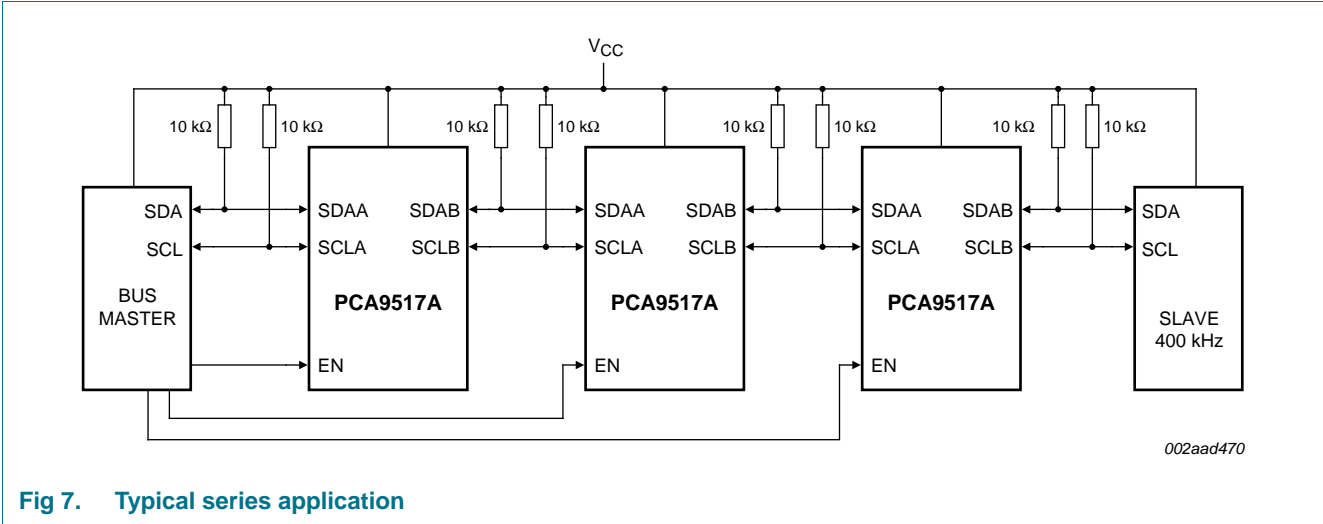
$V_{CC}$

10 kΩ 10 kΩ 10 kΩ 10 kΩ 10 kΩ 10 kΩ 10 kΩ 10 kΩ

SDA
SCL
BUS MASTER

SDAA SDAB
SCLA SCLB
PCA9517A
EN

SDAA SDAB
SCLA SCLB
PCA9517A
EN

SDAA SDAB
SCLA SCLB
PCA9517A
EN

SDA
SCL
SLAVE 400 kHz

002aad470

Fig 7. Typical series application